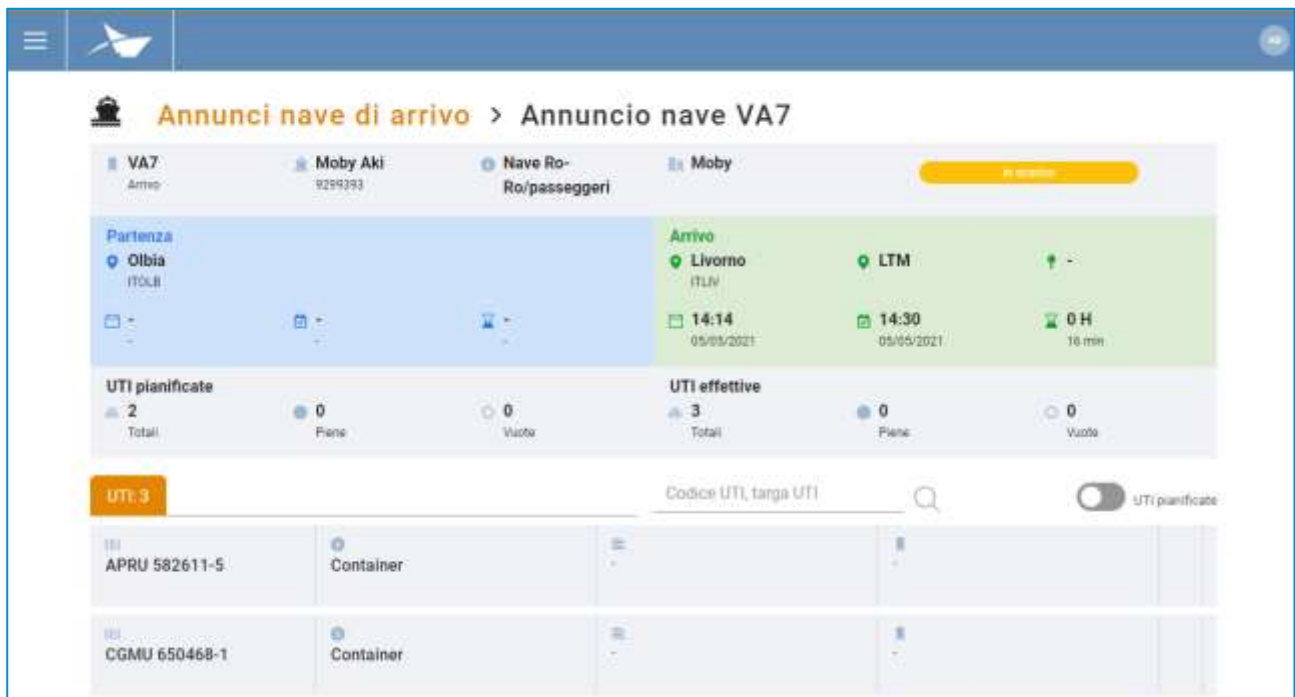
Annunci nave di arrivo > Annuncio nave VA7

VA7
Arrivo

Moby Aki
9299393

Nave Ro-Ro/passeggeri

Moby

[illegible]

Partenza
Olbia
ITOLB

-
-

-
-

-
-

Arrivo
Livorno
ITLIV

LTM

-

14:14
05/05/2021

14:30
05/05/2021

0 H
16 min

UTI pianificate
2
Totali

0
Piene

0
Vuote

UTI effettive
3
Totali

0
Piene

0
Vuote

UTI: 3

Codice UTI, targa UTI

UTI pianificate

APRU 582611-5

Container

-

-

CGMU 650468-1

Container

-

-